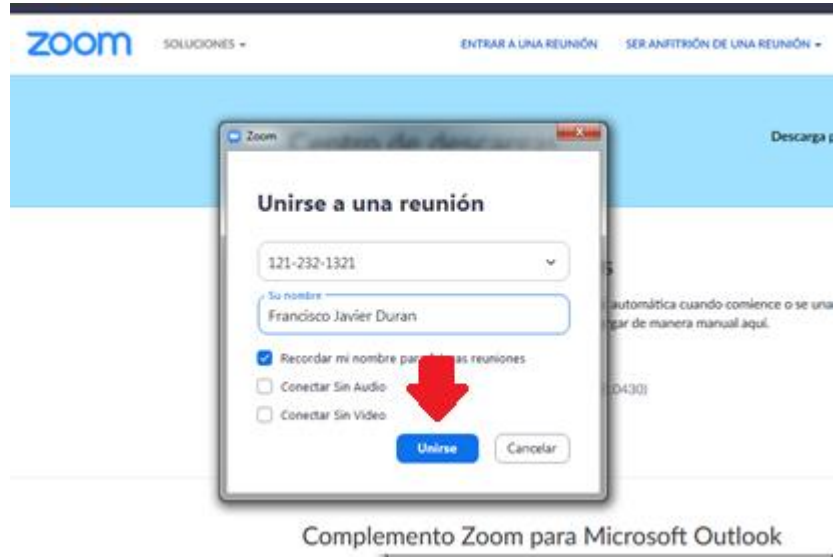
zoom SOLUCIONES ▾ ENTRAR A UNA REUNIÓN SER ANFITRIÓN DE UNA REUNIÓN ▾

Descarga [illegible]

Zoom

Unirse a una reunión

121-232-1321

Su nombre
Francisco Javier Duran

Recordar mi nombre para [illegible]as reuniones

Conectar Sin Audio

Conectar Sin Video

Unirse Cancelar

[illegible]s

automática cuando comience o se una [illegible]
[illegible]gar de manera manual aquí.

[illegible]0430)

Complemento Zoom para Microsoft Outlook